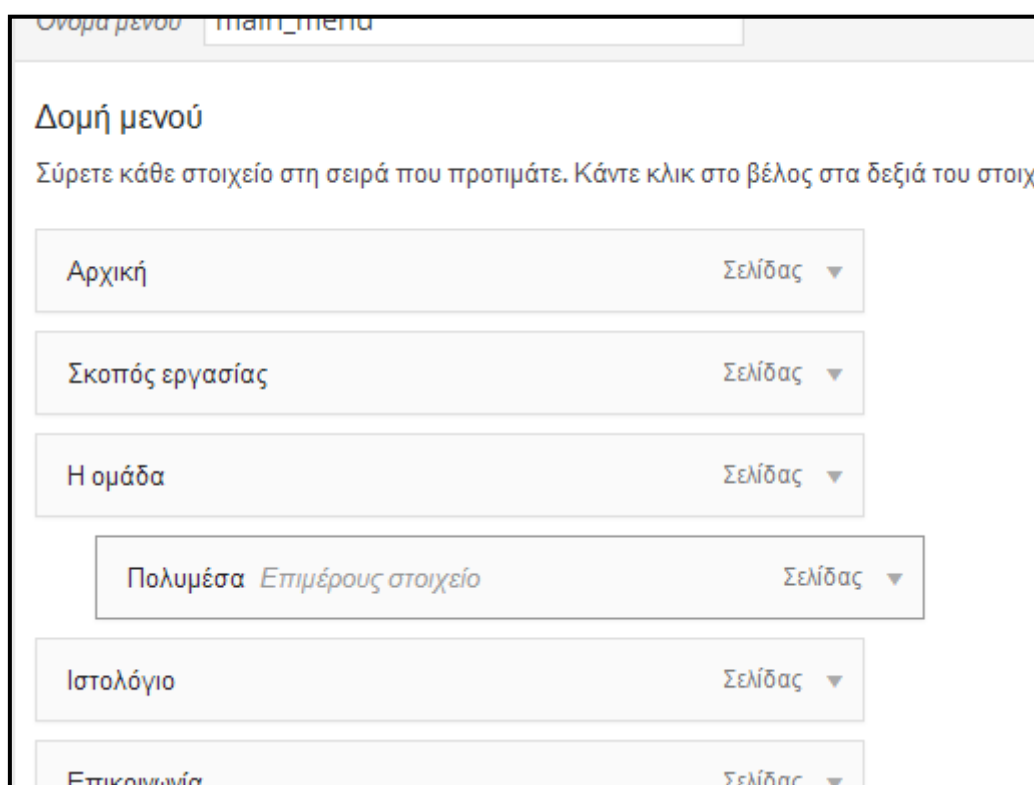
Όνομα μενού main_menu

Δομή μενού

Σύρετε κάθε στοιχείο στη σειρά που προτιμάτε. Κάντε κλικ στο βέλος στα δεξιά του στοιχ

Αρχική Σελίδας

Σκοπός εργασίας Σελίδας

Η ομάδα Σελίδας

Πολυμέσα Επιμέρους στοιχείο Σελίδας

Ιστολόγιο Σελίδας

Επικοινωνία Σελίδας